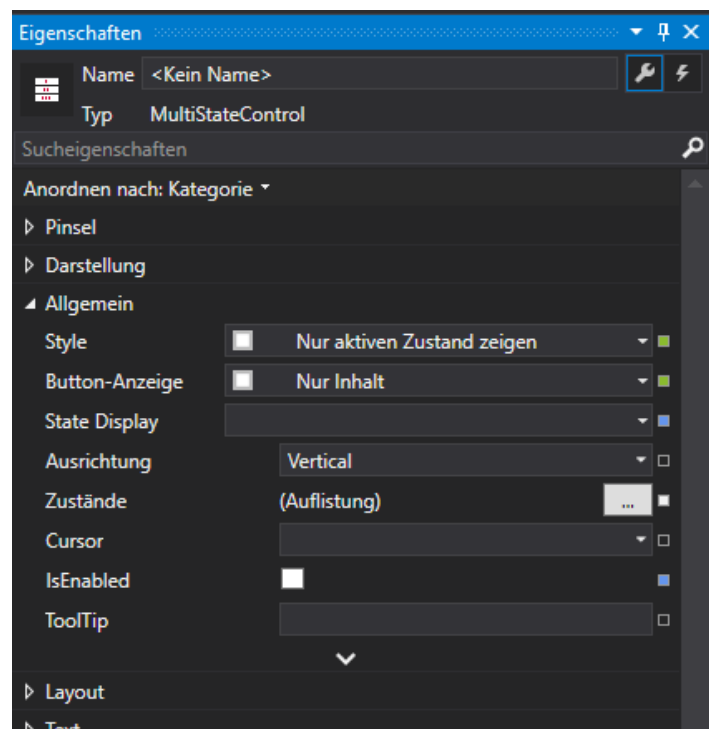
Eigenschaften

Name <Kein Name>

Typ MultiStateControl

Sucheigenschaften

Anordnen nach: Kategorie

Pinsel

Darstellung

Allgemein

Style Nur aktiven Zustand zeigen

Button-Anzeige Nur Inhalt

State Display

Ausrichtung Vertical

Zustände (Auflistung) ...

Cursor

IsEnabled

ToolTip

Layout

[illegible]